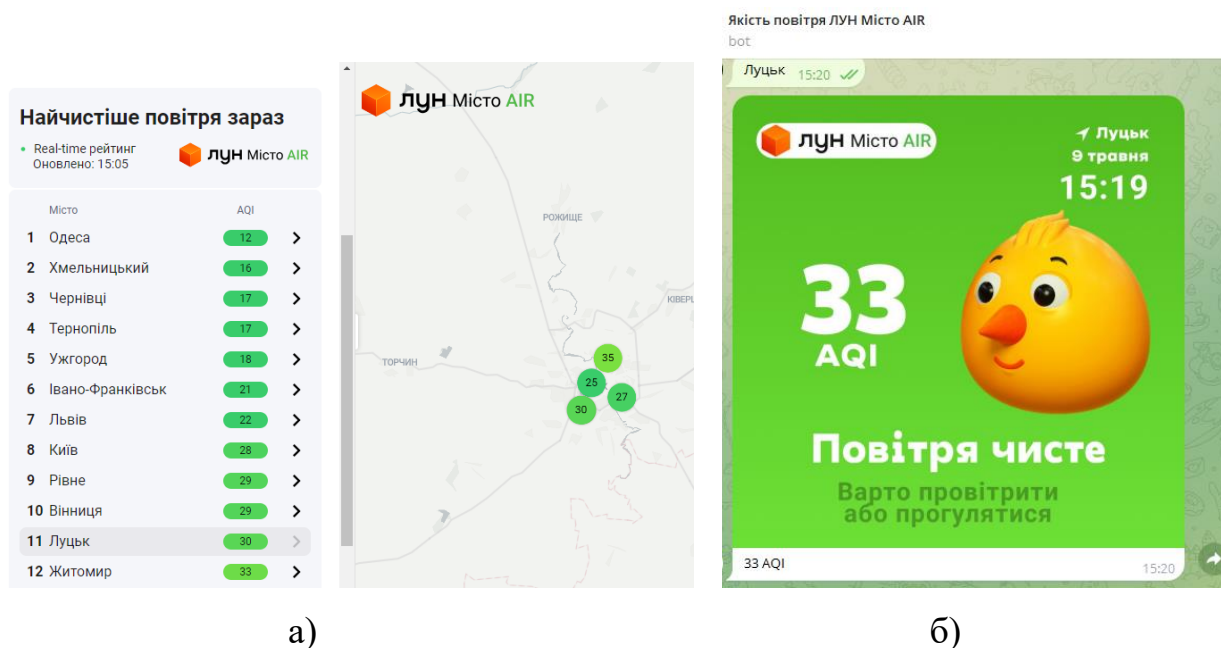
Найчистіше повітря зараз

Real-time рейтинг
Оновлено: 15:05

ЛУН Місто AIR

| | Місто | AQI |
|---|---|---|
| 1 | Одеса | 12 |
| 2 | Хмельницький | 16 |
| 3 | Чернівці | 17 |
| 4 | Тернопіль | 17 |
| 5 | Ужгород | 18 |
| 6 | Івано-Франківськ | 21 |
| 7 | Львів | 22 |
| 8 | Київ | 28 |
| 9 | Рівне | 29 |
| 10 | Вінниця | 29 |
| 11 | Луцьк | 30 |
| 12 | Житомир | 33 |

ЛУН Місто AIR

РОЖИЩЕ
КІВЕРЦ
ТОРЧИН
35
25
27
30

а)

Якість повітря ЛУН Місто AIR
bot

Луцьк 15:20

ЛУН Місто AIR
Луцьк
9 травня
15:19

33
AQI

Повітря чисте
Варто провітрити або прогулятися

33 AQI
15:20

б)